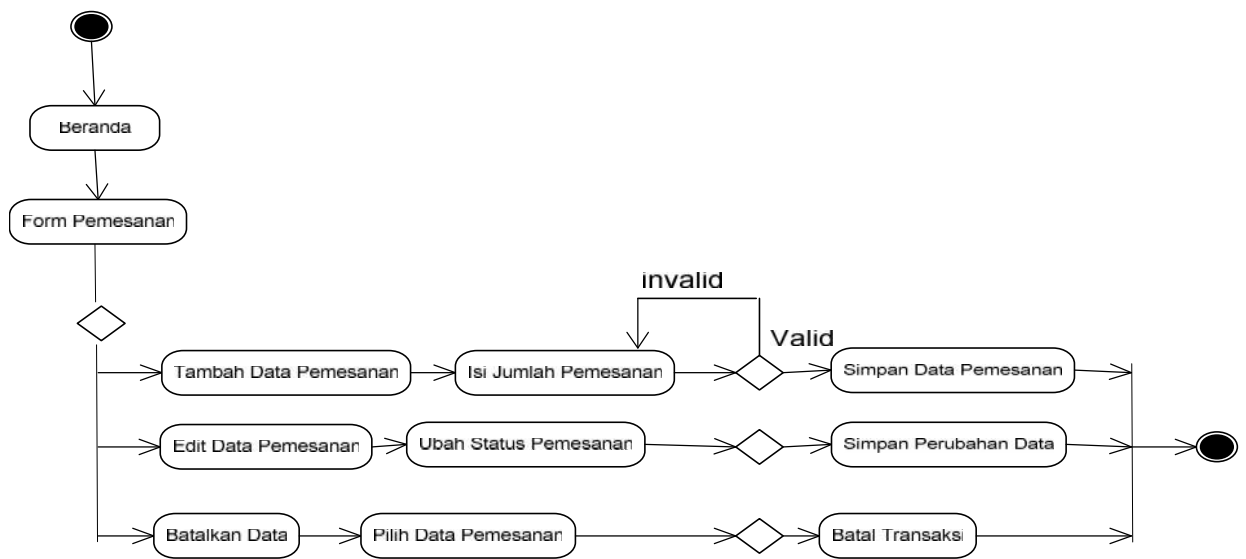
Beranda

Form Pemesanan

invalid

Valid

Tambah Data Pemesanan

Isi Jumlah Pemesanan

Simpan Data Pemesanan

Edit Data Pemesanan

Ubah Status Pemesanan

Simpan Perubahan Data

Batalkan Data

Pilih Data Pemesanan

Batal Transaksi